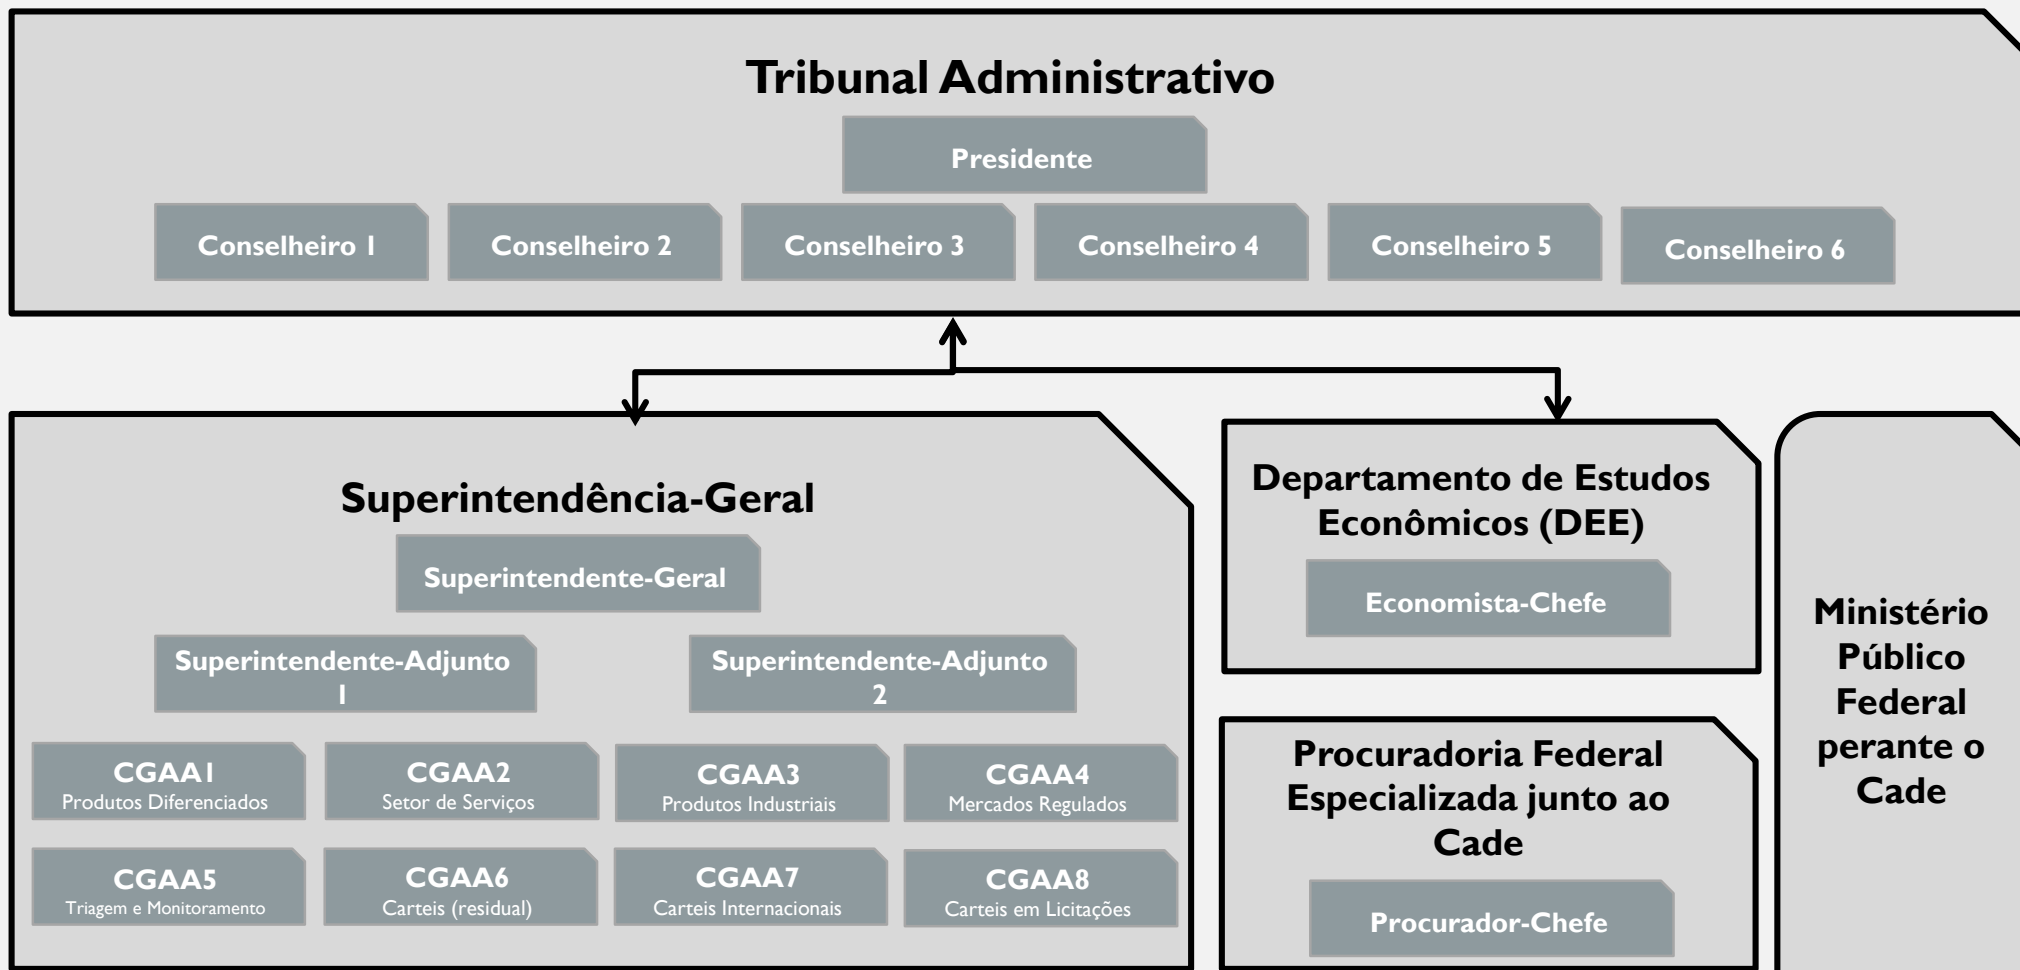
Tribunal Administrativo

Presidente

Conselheiro 1

Conselheiro 2

Conselheiro 3

Conselheiro 4

Conselheiro 5

Conselheiro 6

Superintendência-Geral

Superintendente-Geral

Superintendente-Adjunto 1

Superintendente-Adjunto 2

CGAA1
Produtos Diferenciados

CGAA2
Setor de Serviços

CGAA3
Produtos Industriais

CGAA4
Mercados Regulados

CGAA5
Triagem e Monitoramento

CGAA6
Carteis (residual)

CGAA7
Carteis Internacionais

CGAA8
Carteis em Licitações

Departamento de Estudos Econômicos (DEE)

Economista-Chefe

Procuradoria Federal Especializada junto ao Cade

Procurador-Chefe

Ministério Público Federal perante o Cade